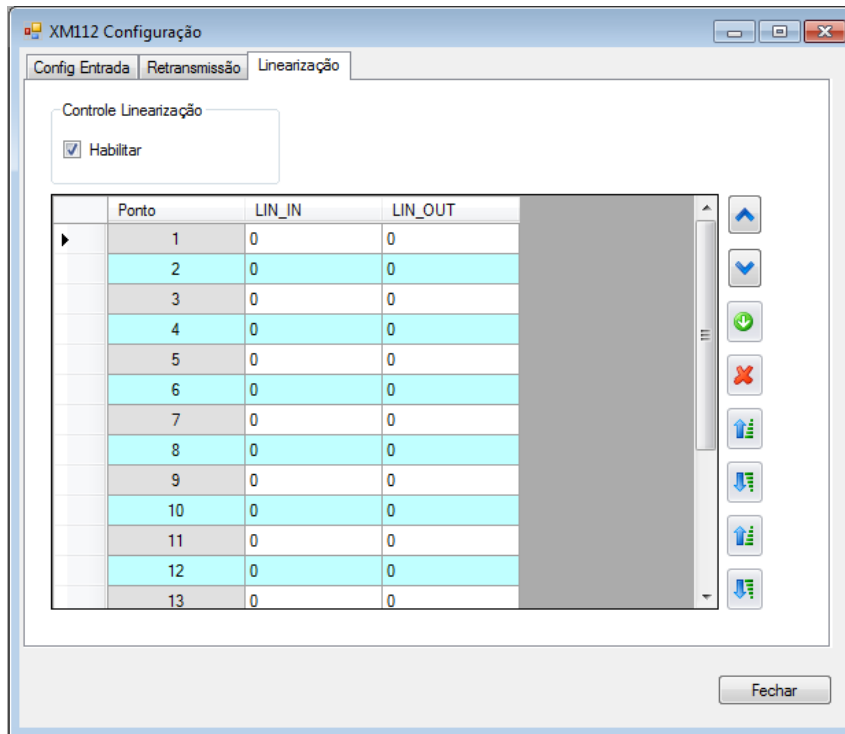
XM112 Configuração

Config Entrada | Retransmissão | Linearização

Controle Linearização

Habilitar

| Ponto | LIN_IN | LIN_OUT |
|---|---|---|
| 1 | 0 | 0 |
| 2 | 0 | 0 |
| 3 | 0 | 0 |
| 4 | 0 | 0 |
| 5 | 0 | 0 |
| 6 | 0 | 0 |
| 7 | 0 | 0 |
| 8 | 0 | 0 |
| 9 | 0 | 0 |
| 10 | 0 | 0 |
| 11 | 0 | 0 |
| 12 | 0 | 0 |
| 13 | 0 | 0 |

Fechar